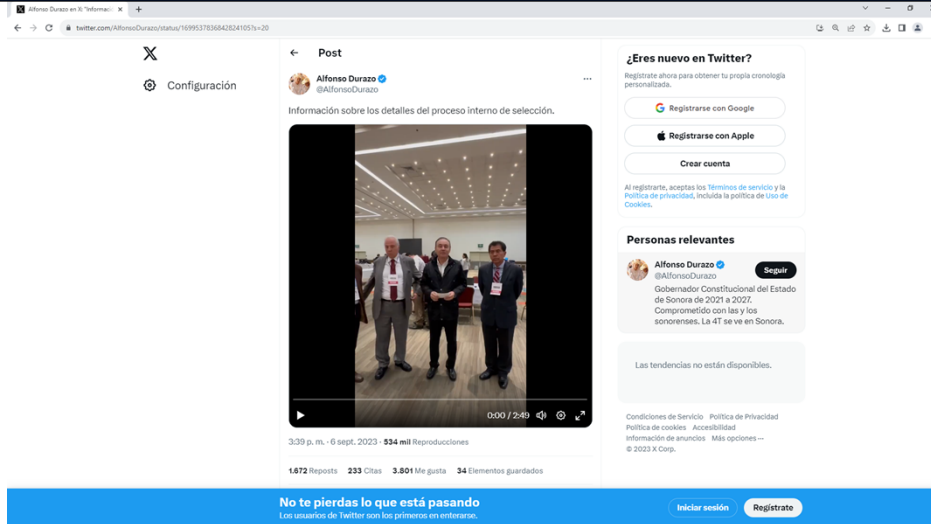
Alfonso Durazo en X: "Informaci ×

twitter.com/AlfonsoDurazo/status/1699537836842824105?s=20

Configuración

Post

Alfonso Durazo
@AlfonsoDurazo

Información sobre los detalles del proceso interno de selección.

0:00 / 2:49

3:39 p. m. · 6 sept. 2023 · 534 mil Reproducciones

1.672 Reposts 233 Citas 3.801 Me gusta 34 Elementos guardados

¿Eres nuevo en Twitter?

Regístrate ahora para obtener tu propia cronología personalizada.

Registrarse con Google

Registrarse con Apple

Crear cuenta

Al registrarte, aceptas los Términos de servicio y la Política de privacidad, incluida la política de Uso de Cookies.

Personas relevantes

Alfonso Durazo
@AlfonsoDurazo

Seguir

Gobernador Constitucional del Estado de Sonora de 2021 a 2027. Comprometido con las y los sonorenses. La 4T se ve en Sonora.

Las tendencias no están disponibles.

Condiciones de Servicio Política de Privacidad Política de cookies Accesibilidad Información de anuncios Más opciones ··· © 2023 X Corp.

No te pierdas lo que está pasando
Los usuarios de Twitter son los primeros en enterarse.

Iniciar sesión

Regístrate